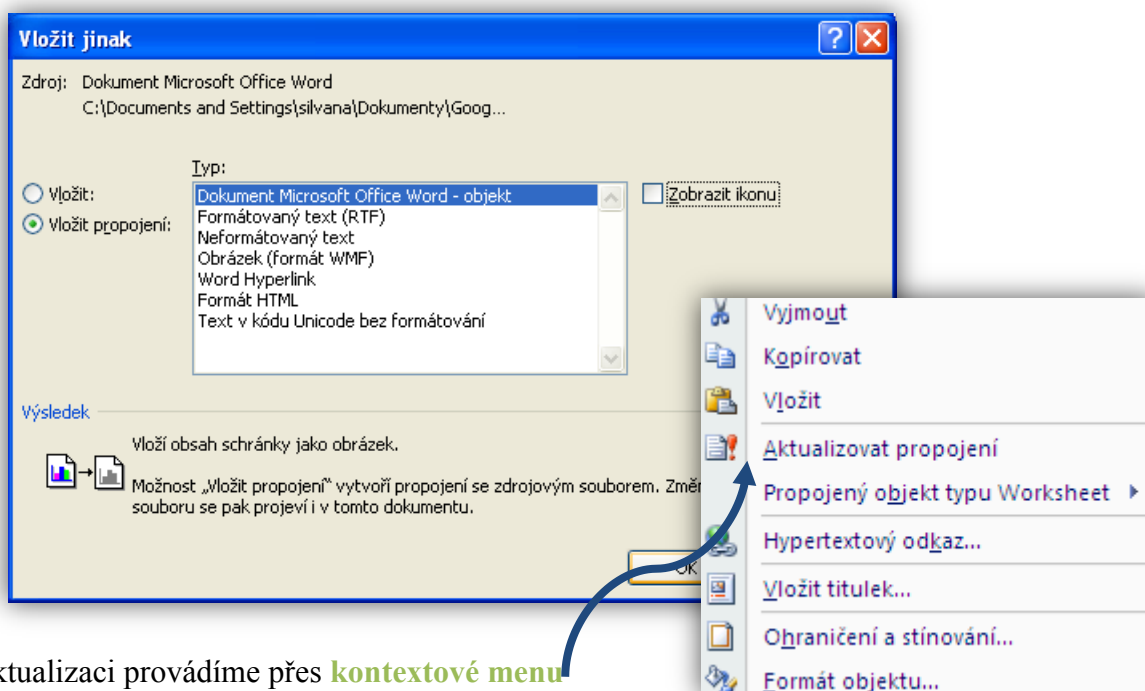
Vložit jinak

Zdroj: Dokument Microsoft Office Word
C:\Documents and Settings\silvana\Dokumenty\Goog...

Typ:

Vložit:

Vložit propojení:

Dokument Microsoft Office Word - objekt
Formátovaný text (RTF)
Neformátovaný text
Obrázek (formát WMF)
Word Hyperlink
Formát HTML
Text v kódu Unicode bez formátování

Zobrazit ikonu

Výsledek

Vloží obsah schránky jako obrázek.

Možnost „Vložit propojení" vytvoří propojení se zdrojovým souborem. Změ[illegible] souboru se pak projeví i v tomto dokumentu.

OK

Vyjmout
Kopírovat
Vložit
Aktualizovat propojení
Propojený objekt typu Worksheet
Hypertextový odkaz...
Vložit titulek...
Ohraničení a stínování...
Formát objektu...

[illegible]ktualizaci provádíme přes kontextové menu